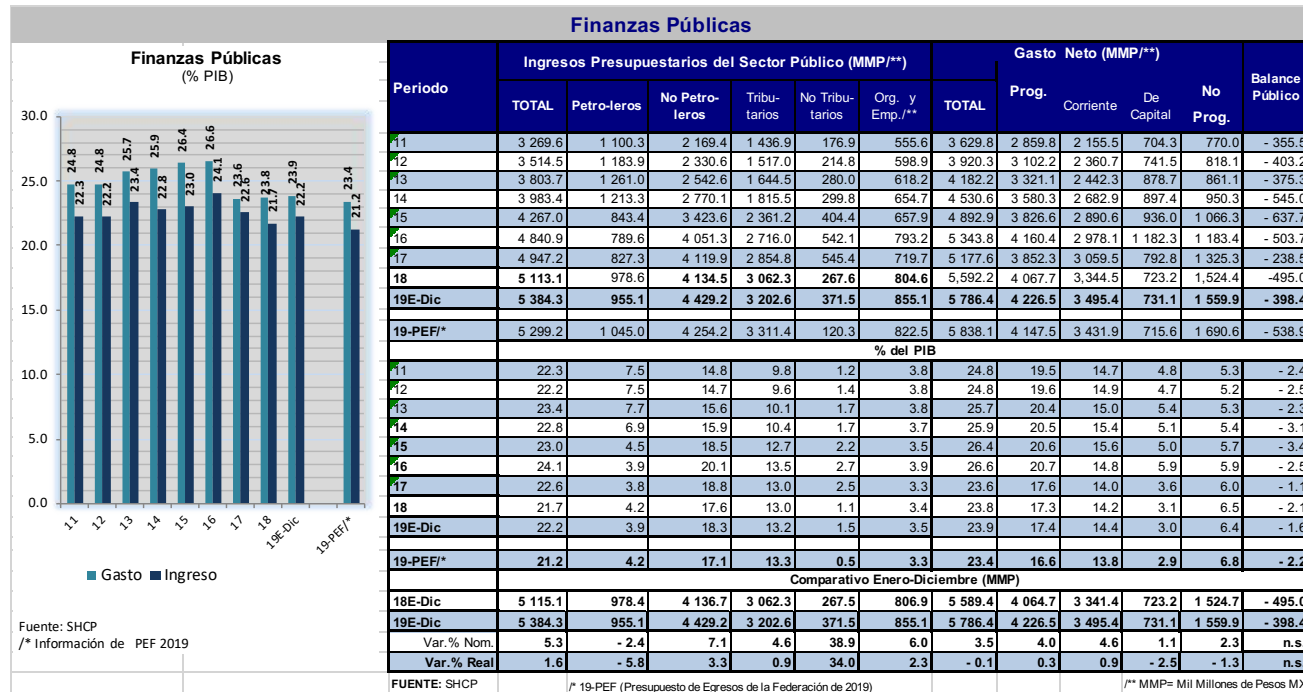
Finanzas Públicas

Finanzas Públicas
(% PIB)

30.0
25.0
20.0
15.0
10.0
5.0
0.0

24.8 22.3 | 24.8 22.2 | 25.7 23.4 | 25.9 22.8 | 26.4 23.0 | 26.6 24.1 | 23.6 22.6 | 23.8 21.7 | 23.9 22.2 | 23.4 21.2

11 12 13 14 15 16 17 18 19E-Dic 19-PEF/*

Gasto Ingreso

Fuente: SHCP
/* Información de PEF 2019

| Periodo | Ingresos Presupuestarios del Sector Público (MMP/**) TOTAL | Petro-leros | No Petro-leros | Tributarios | No Tributarios | Org. y Emp./** | Gasto Neto (MMP/**) TOTAL | Prog. | Corriente | De Capital | No Prog. | Balance Público |
|---|---|---|---|---|---|---|---|---|---|---|---|---|
| 11 | 3 269.6 | 1 100.3 | 2 169.4 | 1 436.9 | 176.9 | 555.6 | 3 629.8 | 2 859.8 | 2 155.5 | 704.3 | 770.0 | - 355.5 |
| 12 | 3 514.5 | 1 183.9 | 2 330.6 | 1 517.0 | 214.8 | 598.9 | 3 920.3 | 3 102.2 | 2 360.7 | 741.5 | 818.1 | - 403.2 |
| 13 | 3 803.7 | 1 261.0 | 2 542.6 | 1 644.5 | 280.0 | 618.2 | 4 182.2 | 3 321.1 | 2 442.3 | 878.7 | 861.1 | - 375.3 |
| 14 | 3 983.4 | 1 213.3 | 2 770.1 | 1 815.5 | 299.8 | 654.7 | 4 530.6 | 3 580.3 | 2 682.9 | 897.4 | 950.3 | - 545.0 |
| 15 | 4 267.0 | 843.4 | 3 423.6 | 2 361.2 | 404.4 | 657.9 | 4 892.9 | 3 826.6 | 2 890.6 | 936.0 | 1 066.3 | - 637.7 |
| 16 | 4 840.9 | 789.6 | 4 051.3 | 2 716.0 | 542.1 | 793.2 | 5 343.8 | 4 160.4 | 2 978.1 | 1 182.3 | 1 183.4 | - 503.7 |
| 17 | 4 947.2 | 827.3 | 4 119.9 | 2 854.8 | 545.4 | 719.7 | 5 177.6 | 3 852.3 | 3 059.5 | 792.8 | 1 325.3 | - 238.5 |
| 18 | 5 113.1 | 978.6 | 4 134.5 | 3 062.3 | 267.6 | 804.6 | 5,592.2 | 4 067.7 | 3,344.5 | 723.2 | 1,524.4 | -495.0 |
| 19E-Dic | 5 384.3 | 955.1 | 4 429.2 | 3 202.6 | 371.5 | 855.1 | 5 786.4 | 4 226.5 | 3 495.4 | 731.1 | 1 559.9 | - 398.4 |
| 19-PEF/* | 5 299.2 | 1 045.0 | 4 254.2 | 3 311.4 | 120.3 | 822.5 | 5 838.1 | 4 147.5 | 3 431.9 | 715.6 | 1 690.6 | - 538.9 |
| | % del PIB | | | | | | | | | | | |
| 11 | 22.3 | 7.5 | 14.8 | 9.8 | 1.2 | 3.8 | 24.8 | 19.5 | 14.7 | 4.8 | 5.3 | - 2.4 |
| 12 | 22.2 | 7.5 | 14.7 | 9.6 | 1.4 | 3.8 | 24.8 | 19.6 | 14.9 | 4.7 | 5.2 | - 2.5 |
| 13 | 23.4 | 7.7 | 15.6 | 10.1 | 1.7 | 3.8 | 25.7 | 20.4 | 15.0 | 5.4 | 5.3 | - 2.3 |
| 14 | 22.8 | 6.9 | 15.9 | 10.4 | 1.7 | 3.7 | 25.9 | 20.5 | 15.4 | 5.1 | 5.4 | - 3.1 |
| 15 | 23.0 | 4.5 | 18.5 | 12.7 | 2.2 | 3.5 | 26.4 | 20.6 | 15.6 | 5.0 | 5.7 | - 3.4 |
| 16 | 24.1 | 3.9 | 20.1 | 13.5 | 2.7 | 3.9 | 26.6 | 20.7 | 14.8 | 5.9 | 5.9 | - 2.5 |
| 17 | 22.6 | 3.8 | 18.8 | 13.0 | 2.5 | 3.3 | 23.6 | 17.6 | 14.0 | 3.6 | 6.0 | - 1.1 |
| 18 | 21.7 | 4.2 | 17.6 | 13.0 | 1.1 | 3.4 | 23.8 | 17.3 | 14.2 | 3.1 | 6.5 | - 2.1 |
| 19E-Dic | 22.2 | 3.9 | 18.3 | 13.2 | 1.5 | 3.5 | 23.9 | 17.4 | 14.4 | 3.0 | 6.4 | - 1.6 |
| 19-PEF/* | 21.2 | 4.2 | 17.1 | 13.3 | 0.5 | 3.3 | 23.4 | 16.6 | 13.8 | 2.9 | 6.8 | - 2.2 |
| | Comparativo Enero-Diciembre (MMP) | | | | | | | | | | | |
| 18E-Dic | 5 115.1 | 978.4 | 4 136.7 | 3 062.3 | 267.5 | 806.9 | 5 589.4 | 4 064.7 | 3 341.4 | 723.2 | 1 524.7 | - 495.0 |
| 19E-Dic | 5 384.3 | 955.1 | 4 429.2 | 3 202.6 | 371.5 | 855.1 | 5 786.4 | 4 226.5 | 3 495.4 | 731.1 | 1 559.9 | - 398.4 |
| Var.% Nom. | 5.3 | - 2.4 | 7.1 | 4.6 | 38.9 | 6.0 | 3.5 | 4.0 | 4.6 | 1.1 | 2.3 | n.s |
| Var.% Real | 1.6 | - 5.8 | 3.3 | 0.9 | 34.0 | 2.3 | - 0.1 | 0.3 | 0.9 | - 2.5 | - 1.3 | n.s |

FUENTE: SHCP   /* 19-PEF (Presupuesto de Egresos de la Federación de 2019)   /** MMP= Mil Millones de Pesos MX